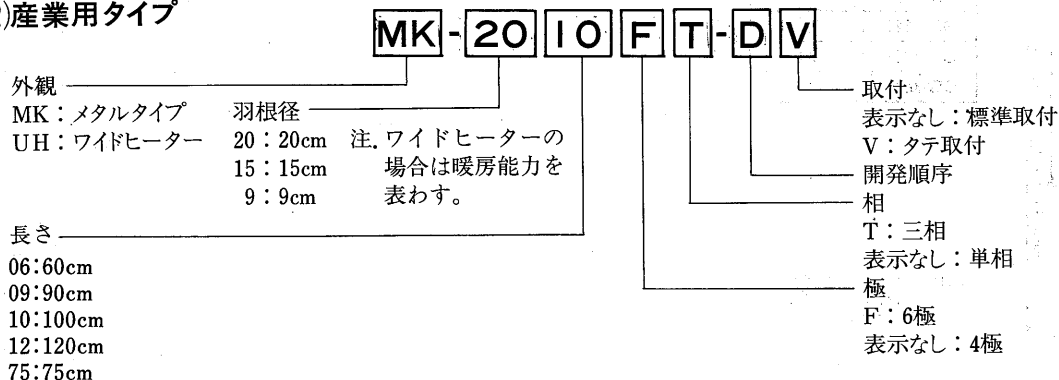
)産業用タイプ

MK - 20 10 F T - D V

外観
MK：メタルタイプ
UH：ワイドヒーター

羽根径
20：20cm
15：15cm
9：9cm

注.ワイドヒーターの場合は暖房能力を表わす。

長さ
06:60cm
09:90cm
10:100cm
12:120cm
75:75cm

取付
表示なし：標準取付
V：タテ取付

開発順序

相
T：三相
表示なし：単相

極
F：6極
表示なし：4極